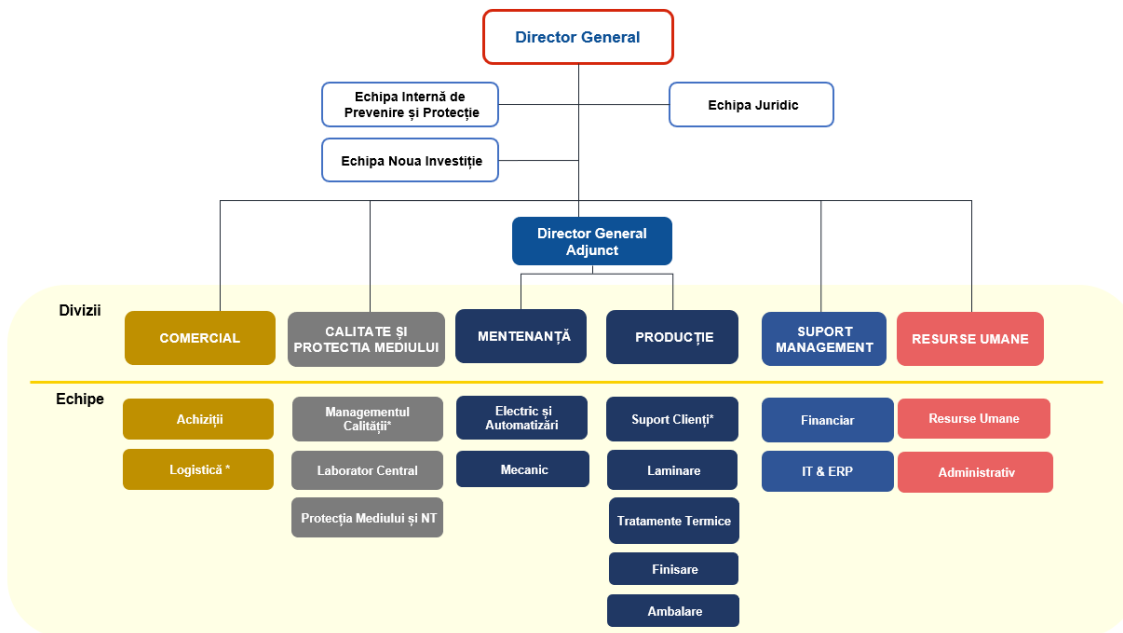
Director General

Echipa Internă de Prevenire și Protecție

Echipa Juridic

Echipa Noua Investiție

Director General Adjunct

Divizii

COMERCIAL

CALITATE ȘI PROTECTIA MEDIULUI

MENTENANȚĂ

PRODUCȚIE

SUPORT MANAGEMENT

RESURSE UMANE

Echipe

Achiziții

Logistică *

Managementul Calității*

Laborator Central

Protecția Mediului și NT

Electric și Automatizări

Mecanic

Suport Clienți*

Laminare

Tratamente Termice

Finisare

Ambalare

Financiar

IT & ERP

Resurse Umane

Administrativ